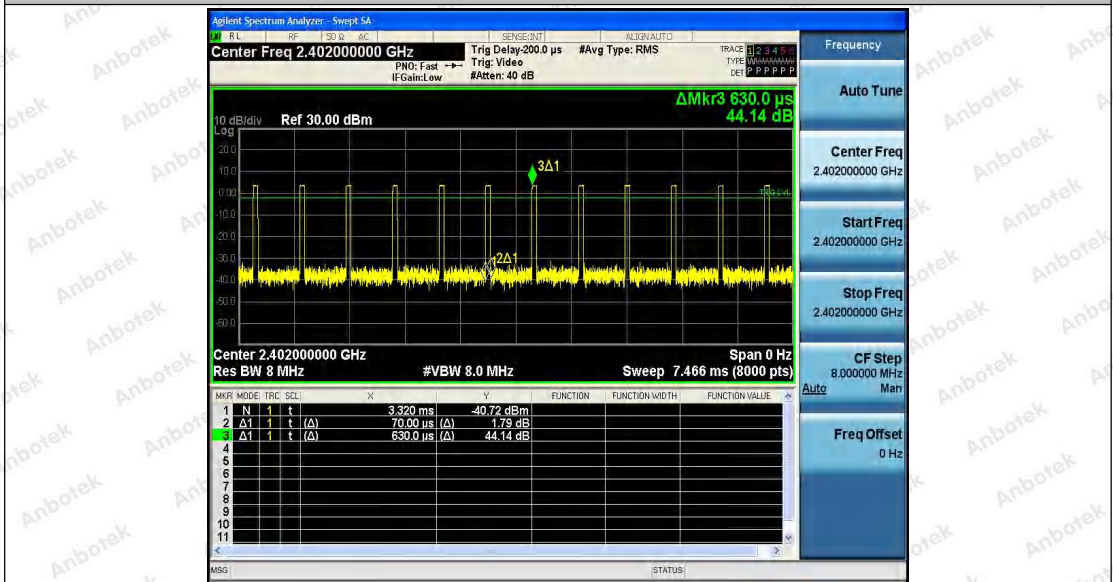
Agilent Spectrum Analyzer - Swept SA

RL RF 50 Ω AC SENSE:INT ALIGN AUTO

Center Freq 2.402000000 GHz

PNO: Fast IFGain:Low

Trig Delay-200.0 µs Trig: Video #Atten: 40 dB

#Avg Type: RMS

TRACE 1 2 3 4 5 6 TYPE WWWWWW DET P P P P P P

Frequency

ΔMkr3 630.0 µs 44.14 dB

10 dB/div Ref 30.00 dBm

Log

20.0

10.0

0.00

-10.0

-20.0

-30.0

-40.0

-50.0

-60.0

3Δ1

2Δ1

TRIG LVL

Center 2.402000000 GHz

Span 0 Hz

Res BW 8 MHz

#VBW 8.0 MHz

Sweep 7.466 ms (8000 pts)

Auto Tune

Center Freq 2.402000000 GHz

Start Freq 2.402000000 GHz

Stop Freq 2.402000000 GHz

CF Step 8.000000 MHz Auto Man

Freq Offset 0 Hz

| MKR | MODE | TRC | SCL | X | Y | FUNCTION | FUNCTION WIDTH | FUNCTION VALUE |
|---|---|---|---|---|---|---|---|---|
| 1 | N | 1 | t | 3.320 ms | -40.72 dBm | | | |
| 2 | Δ1 | 1 | t (Δ) | 70.00 µs | (Δ) 1.79 dB | | | |
| 3 | Δ1 | 1 | t (Δ) | 630.0 µs | (Δ) 44.14 dB | | | |
| 4 | | | | | | | | |
| 5 | | | | | | | | |
| 6 | | | | | | | | |
| 7 | | | | | | | | |
| 8 | | | | | | | | |
| 9 | | | | | | | | |
| 10 | | | | | | | | |
| 11 | | | | | | | | |

MSG STATUS

Anbotek